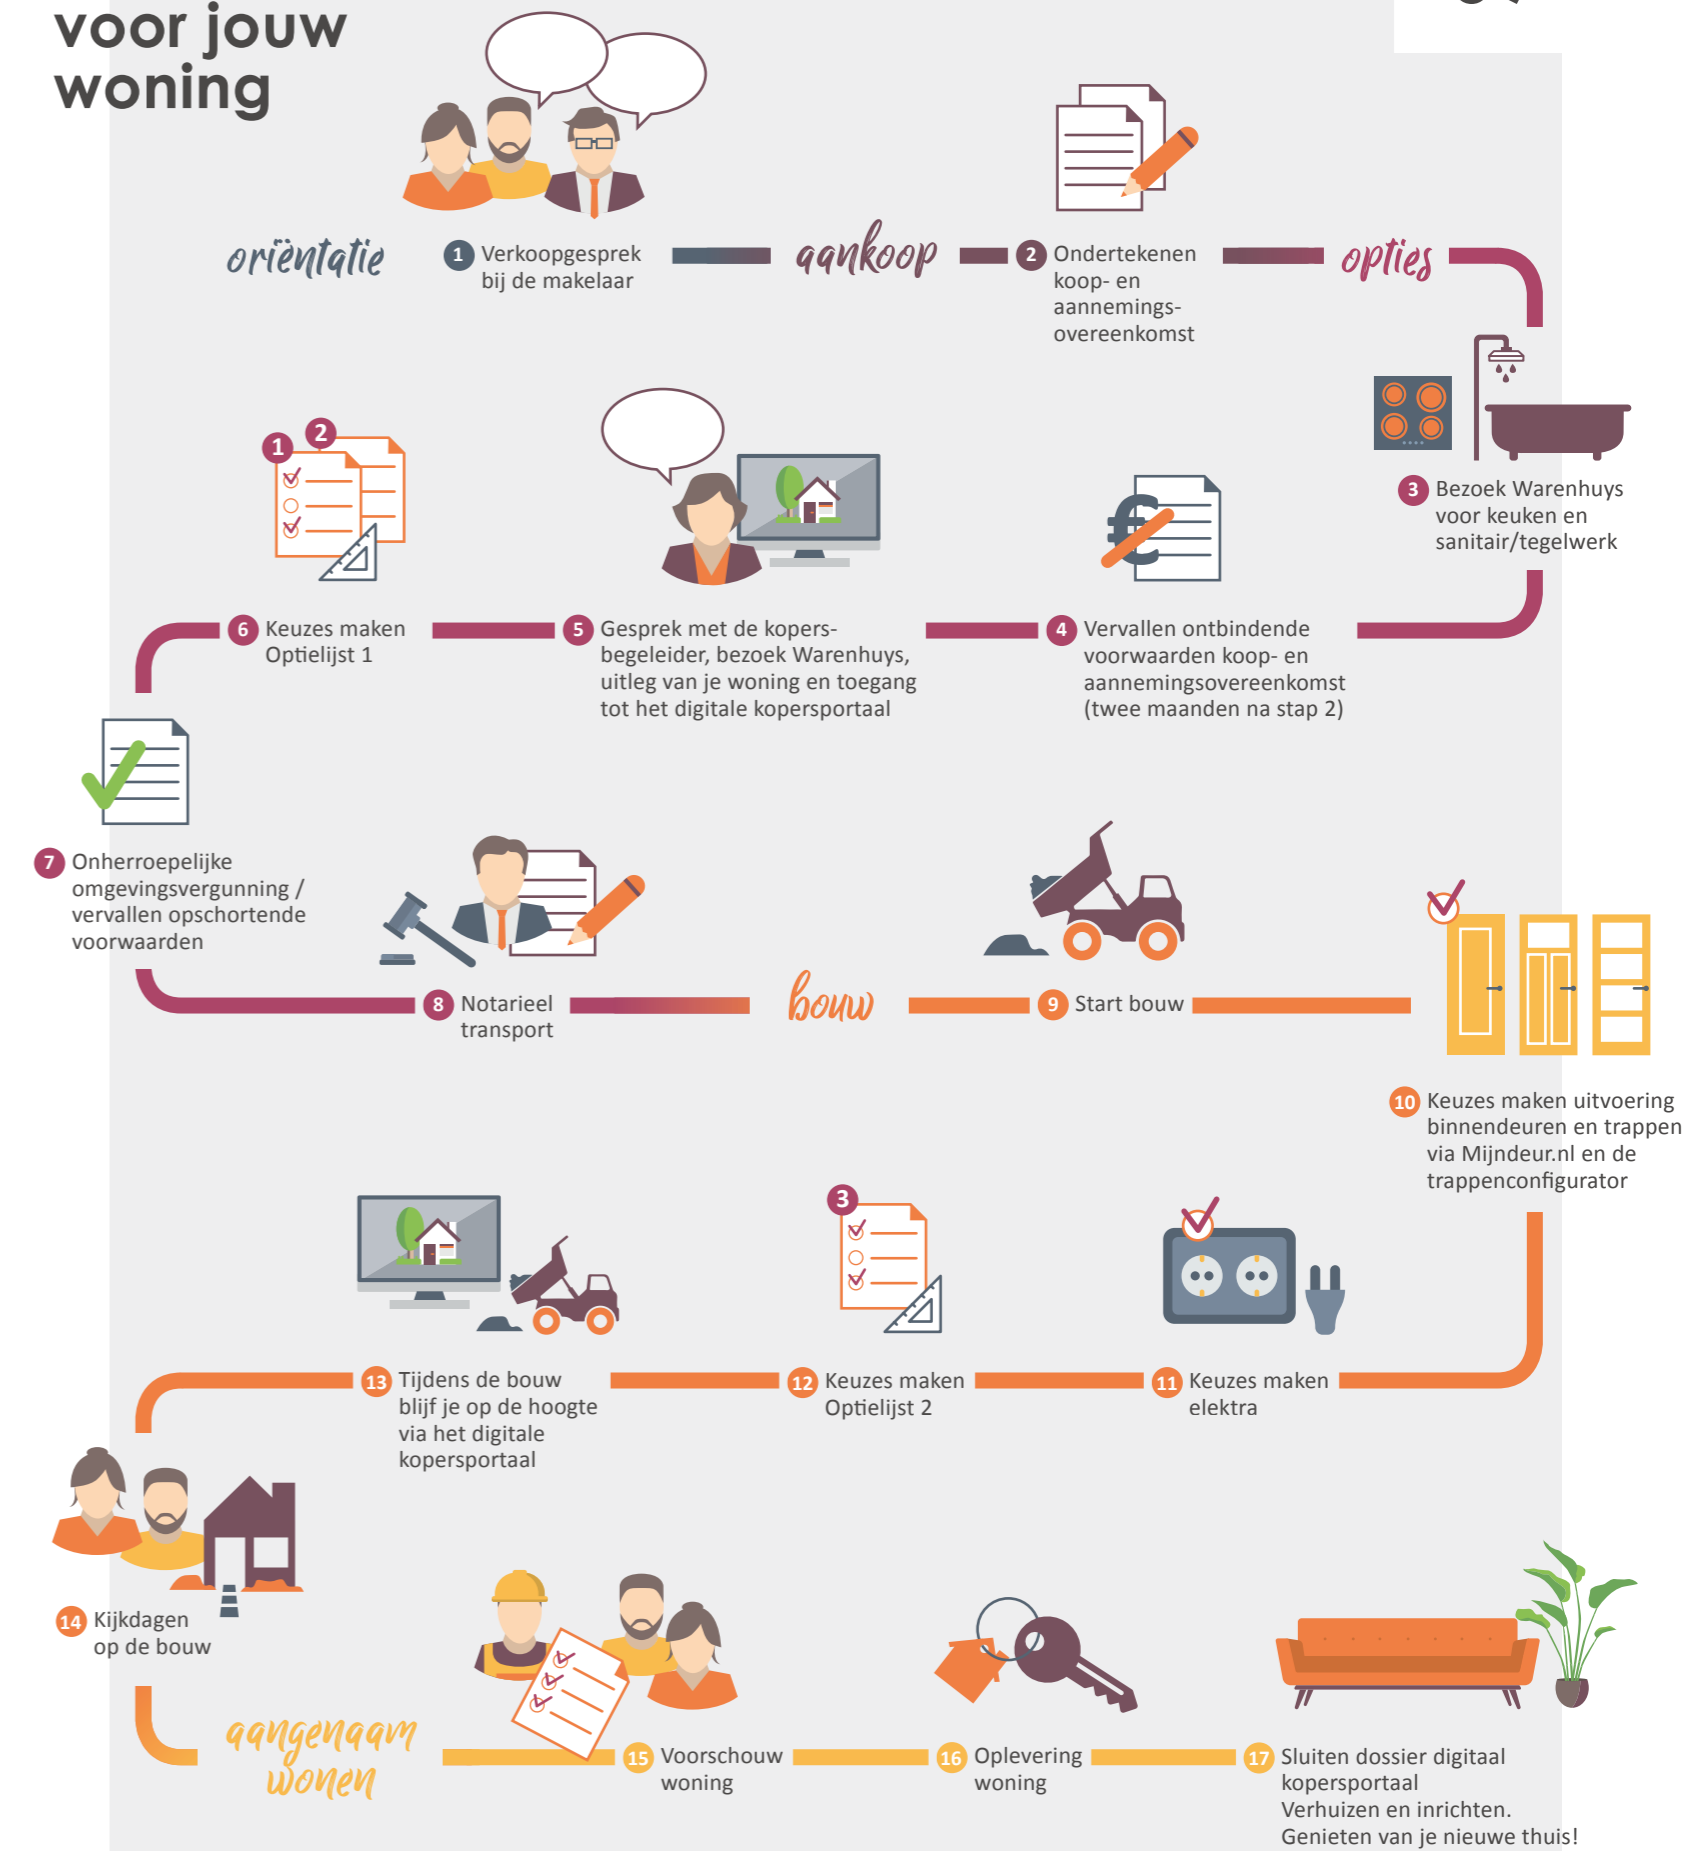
voor jouw woning

oriëntatie

1 Verkoopgesprek bij de makelaar

aankoop

2 Ondertekenen koop- en aannemings-overeenkomst

opties

3 Bezoek Warenhuys voor keuken en sanitair/tegelwerk

1 2

€

6 Keuzes maken Optielijst 1

5 Gesprek met de kopers-begeleider, bezoek Warenhuys, uitleg van je woning en toegang tot het digitale kopersportaal

4 Vervallen ontbindende voorwaarden koop- en aannemingsovereenkomst (twee maanden na stap 2)

7 Onherroepelijke omgevingsvergunning / vervallen opschortende voorwaarden

8 Notarieel transport

bouw

9 Start bouw

10 Keuzes maken uitvoering binnendeuren en trappen via Mijndeur.nl en de trappenconfigurator

3

13 Tijdens de bouw blijf je op de hoogte via het digitale kopersportaal

12 Keuzes maken Optielijst 2

11 Keuzes maken elektra

14 Kijkdagen op de bouw

aangenaam wonen

15 Voorschouw woning

16 Oplevering woning

17 Sluiten dossier digitaal kopersportaal Verhuizen en inrichten. Genieten van je nieuwe thuis!